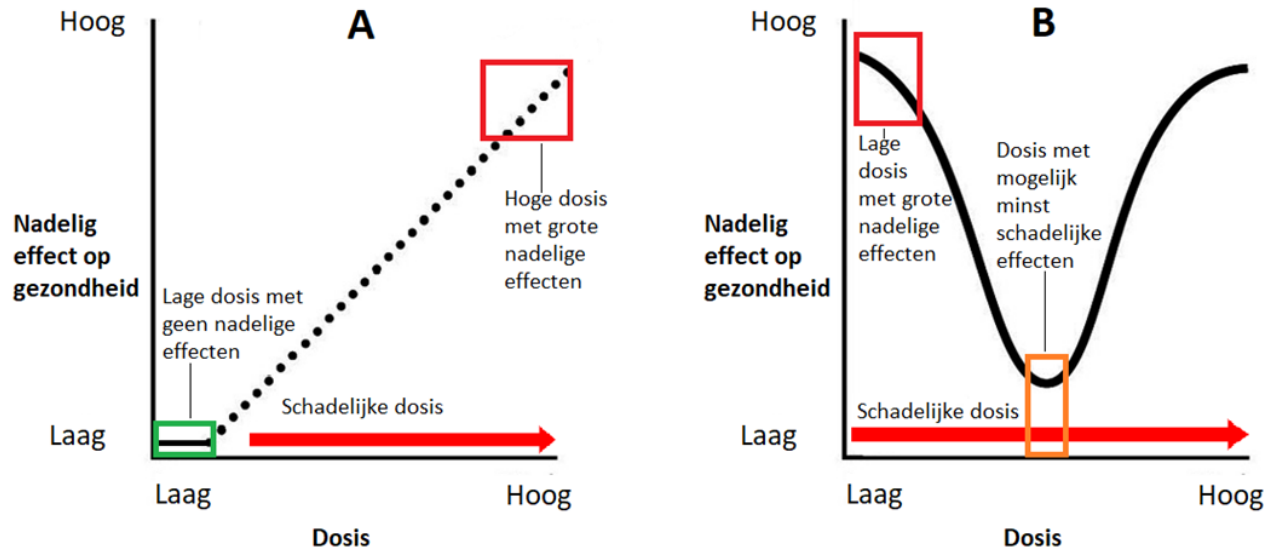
A

Hoog

Nadelig effect op gezondheid

Laag

Hoge dosis met grote nadelige effecten

Lage dosis met geen nadelige effecten

Schadelijke dosis

Laag

Hoog

Dosis

B

Hoog

Nadelig effect op gezondheid

Laag

Lage dosis met grote nadelige effecten

Dosis met mogelijk minst schadelijke effecten

Schadelijke dosis

Laag

Hoog

Dosis